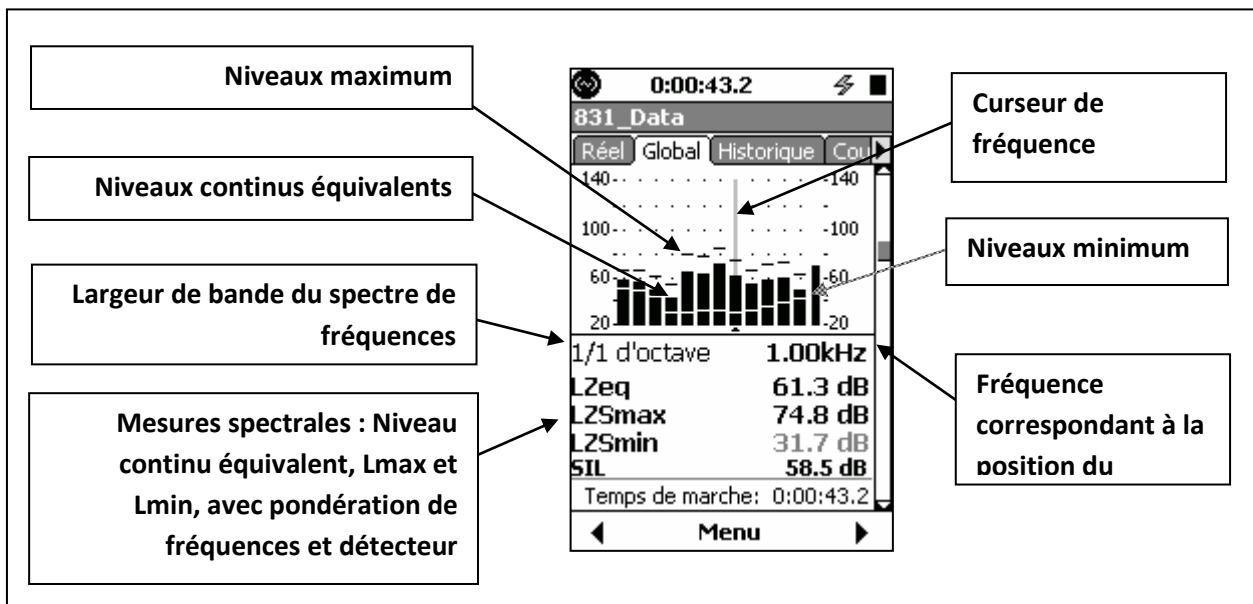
Niveaux maximum

Niveaux continus équivalents

Largeur de bande du spectre de fréquences

Mesures spectrales : Niveau continu équivalent, Lmax et Lmin, avec pondération de fréquences et détecteur

0:00:43.2

831_Data

Réel | Global | Historique | Cou

140 140

100 100

60 60

20 20

1/1 d'octave 1.00kHz

LZeq 61.3 dB

LZSmax 74.8 dB

LZSmin 31.7 dB

SIL 58.5 dB

Temps de marche: 0:00:43.2

Menu

Curseur de fréquence

Niveaux minimum

Fréquence correspondant à la position du